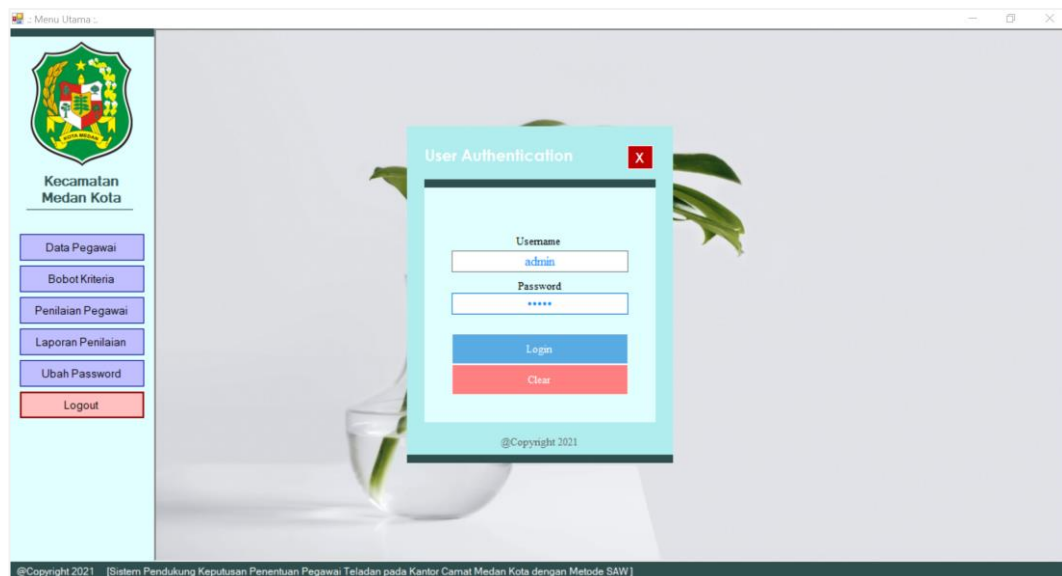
:: Menu Utama ::

KOTA MEDAN

Kecamatan Medan Kota

Data Pegawai

Bobot Kriteria

Penilaian Pegawai

Laporan Penilaian

Ubah Password

Logout

User Authentication

X

Username

admin

Password

•••••

Login

Clear

@Copyright 2021

@Copyright 2021 [Sistem Pendukung Keputusan Penentuan Pegawai Teladan pada Kantor Camat Medan Kota dengan Metode SAW]